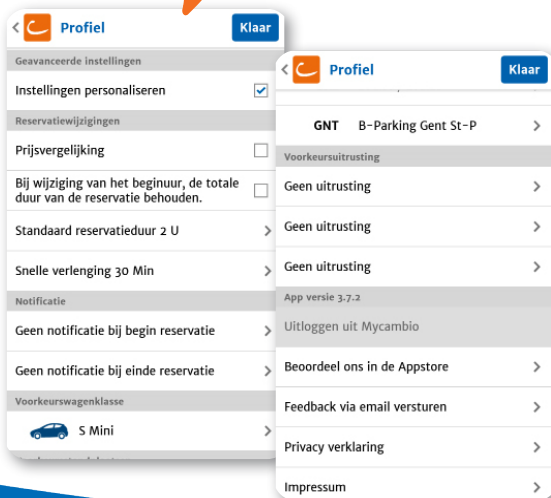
Profiel

Klaar

Geavanceerde instellingen

Instellingen personaliseren

Reservatiewijzigingen

Prijsvergelijking

Bij wijziging van het beginuur, de totale duur van de reservatie behouden.

Standaard reservatieduur 2 U

Snelle verlenging 30 Min

Notificatie

Geen notificatie bij begin reservatie

Geen notificatie bij einde reservatie

Voorkeurswagenklasse

S Mini

Profiel

Klaar

GNT B-Parking Gent St-P

Voorkeursuitrusting

Geen uitrusting

Geen uitrusting

Geen uitrusting

App versie 3.7.2

Uitloggen uit Mycambio

Beoordeel ons in de Appstore

Feedback via email versturen

Privacy verklaring

Impressum